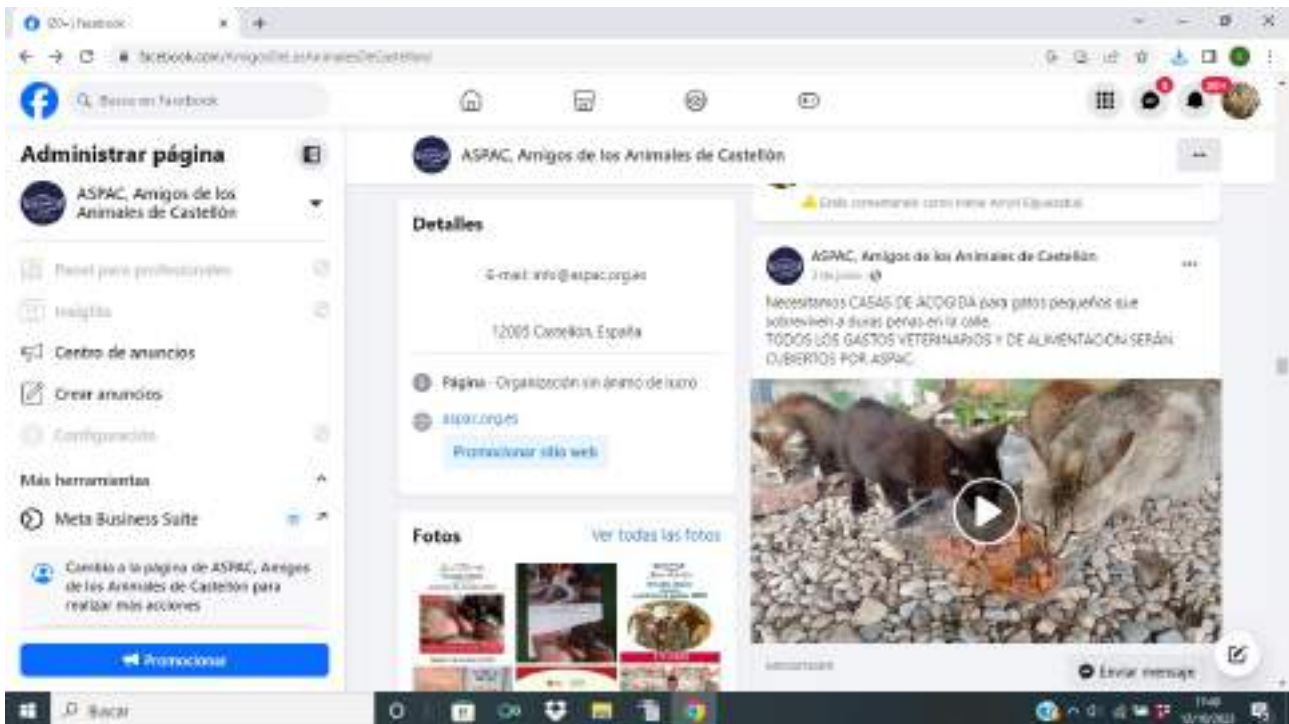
(20+) Facebook

facebook.com/AmigosDeLosAnimalesDeCastellon/

Buscar en Facebook

Administrar página

ASPAC, Amigos de los Animales de Castellón

Panel para profesionales

Insights

Centro de anuncios

Crear anuncios

Configuración

Más herramientas

Meta Business Suite

Cambia a la página de ASPAC, Amigos de los Animales de Castellón para realizar más acciones

Promocionar

ASPAC, Amigos de los Animales de Castellón

Detalles

E-mail: info@aspac.org.es

12005 Castellón, España

Página · Organización sin ánimo de lucro

aspac.org.es

Promocionar sitio web

Fotos

Ver todas las fotos

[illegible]

ASPAC, Amigos de los Animales de Castellón

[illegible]

Necesitamos CASAS DE ACOGIDA para gatos pequeños que sobreviven a duras penas en la calle.
TODOS LOS GASTOS VETERINARIOS Y DE ALIMENTACIÓN SERÁN CUBIERTOS POR ASPAC.

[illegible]

Enviar mensaje

Buscar

99+